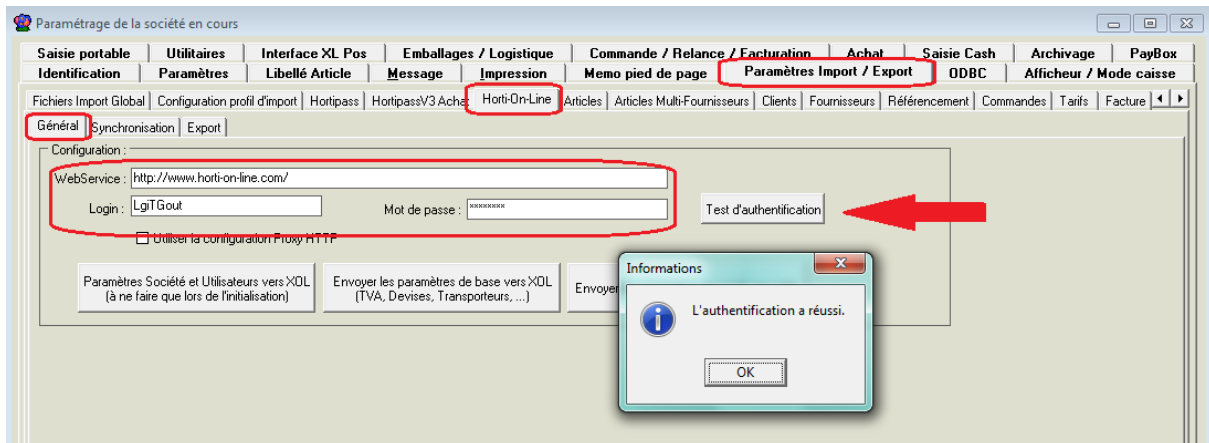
Paramétrage de la société en cours

Saisie portable | Utilitaires | Interface XL Pos | Emballages / Logistique | Commande / Relance / Facturation | Achat | Saisie Cash | Archivage | PayBox

Identification | Paramètres | Libellé Article | Message | Impression | Memo pied de page | Paramètres Import / Export | ODBC | Afficheur / Mode caisse

Fichiers Import Global | Configuration profil d'import | Hortipass | HortipassV3 Acha | Horti-On-Line | Articles | Articles Multi-Fournisseurs | Clients | Fournisseurs | Référencement | Commandes | Tarifs | Facture

Général | Synchronisation | Export

Configuration :

WebService : http://www.horti-on-line.com/

Login : LgiTGout

Mot de passe : ********

Test d'authentification

Utiliser la configuration Proxy HTTP

Paramètres Société et Utilisateurs vers XOL (à ne faire que lors de l'initialisation)

Envoyer les paramètres de base vers XOL (TVA, Devises, Transporteurs, ...)

Envoyer

Informations

L'authentification a réussi.

OK